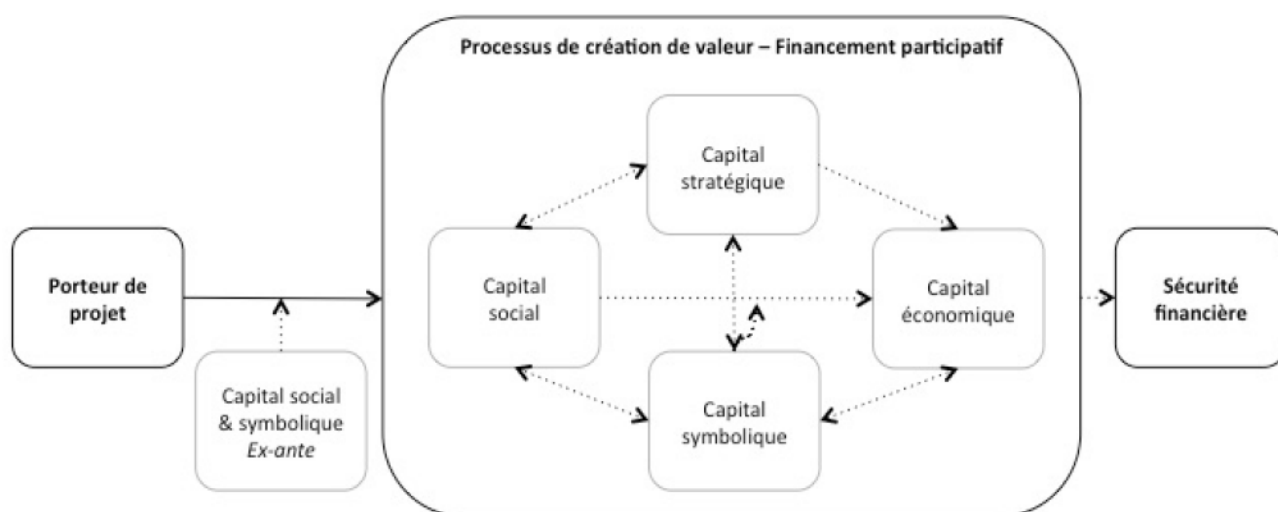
Processus de création de valeur – Financement participatif

Porteur de projet

Capital social & symbolique
*Ex-ante*

Capital stratégique

Capital social

Capital économique

Capital symbolique

Sécurité financière